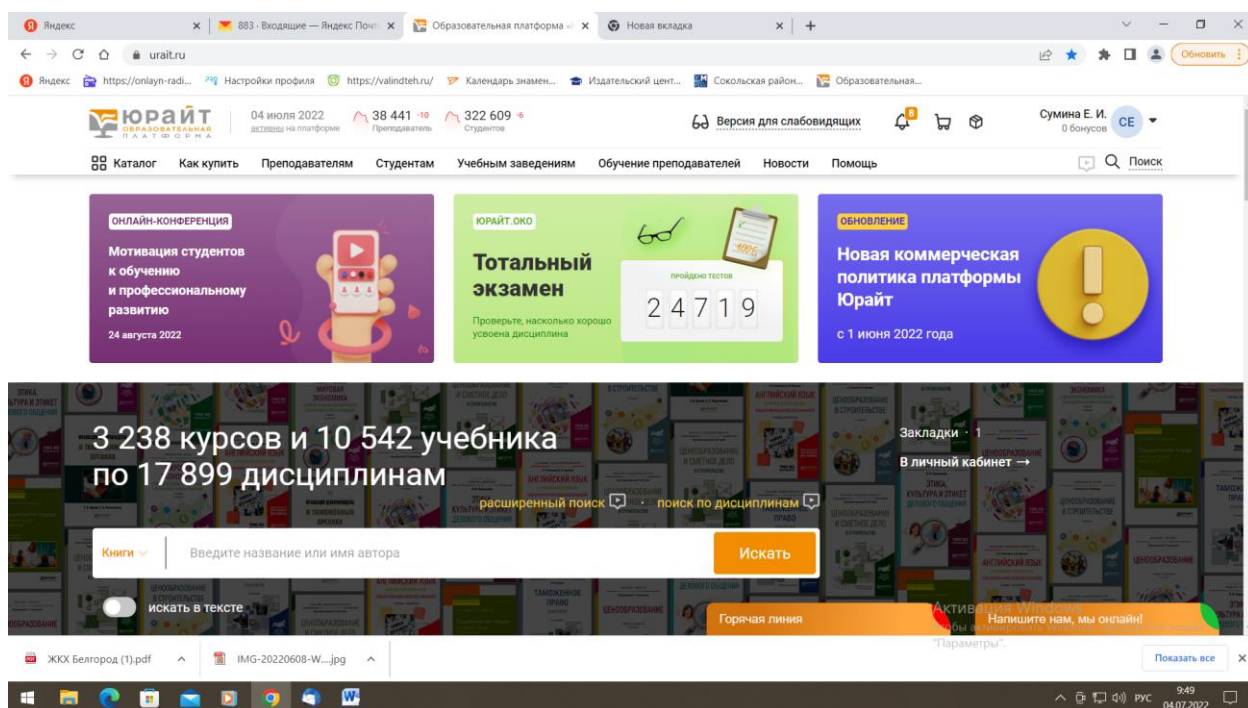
Яндекс
883 · Входящие — Яндекс Почта
Образовательная платформа
Новая вкладка
urait.ru
Обновить
Яндекс https://onlayn-radi... Настройки профиля https://valindteh.ru/ Календарь знамен... Издательский цент... Сокольский район... Образовательная...

ЮРАЙТ ОБРАЗОВАТЕЛЬНАЯ ПЛАТФОРМА
04 июля 2022 активны на платформе
38 441 -10 Преподаватель
322 609 -6 Студентов
Версия для слабовидящих
8
Сумина Е. И. 0 бонусов CE

Каталог Как купить Преподавателям Студентам Учебным заведениям Обучение преподавателей Новости Помощь Поиск

ОНЛАЙН-КОНФЕРЕНЦИЯ
Мотивация студентов к обучению и профессиональному развитию
24 августа 2022

ЮРАЙТ.ОКО
Тотальный экзамен
Проверьте, насколько хорошо усвоена дисциплина
ПРОЙДЕНО ТЕСТОВ
24719

ОБНОВЛЕНИЕ
Новая коммерческая политика платформы Юрайт
с 1 июня 2022 года

3 238 курсов и 10 542 учебника по 17 899 дисциплинам
Закладки · 1
В личный кабинет →
расширенный поиск · поиск по дисциплинам
Книги Введите название или имя автора Искать
искать в тексте
Горячая линия
Напишите нам, мы онлайн!
Активация Windows
"Параметры".

ЖКХ Белгород (1).pdf
IMG-20220608-W....jpg
Показать все
РУС 9:49 04.07.2022